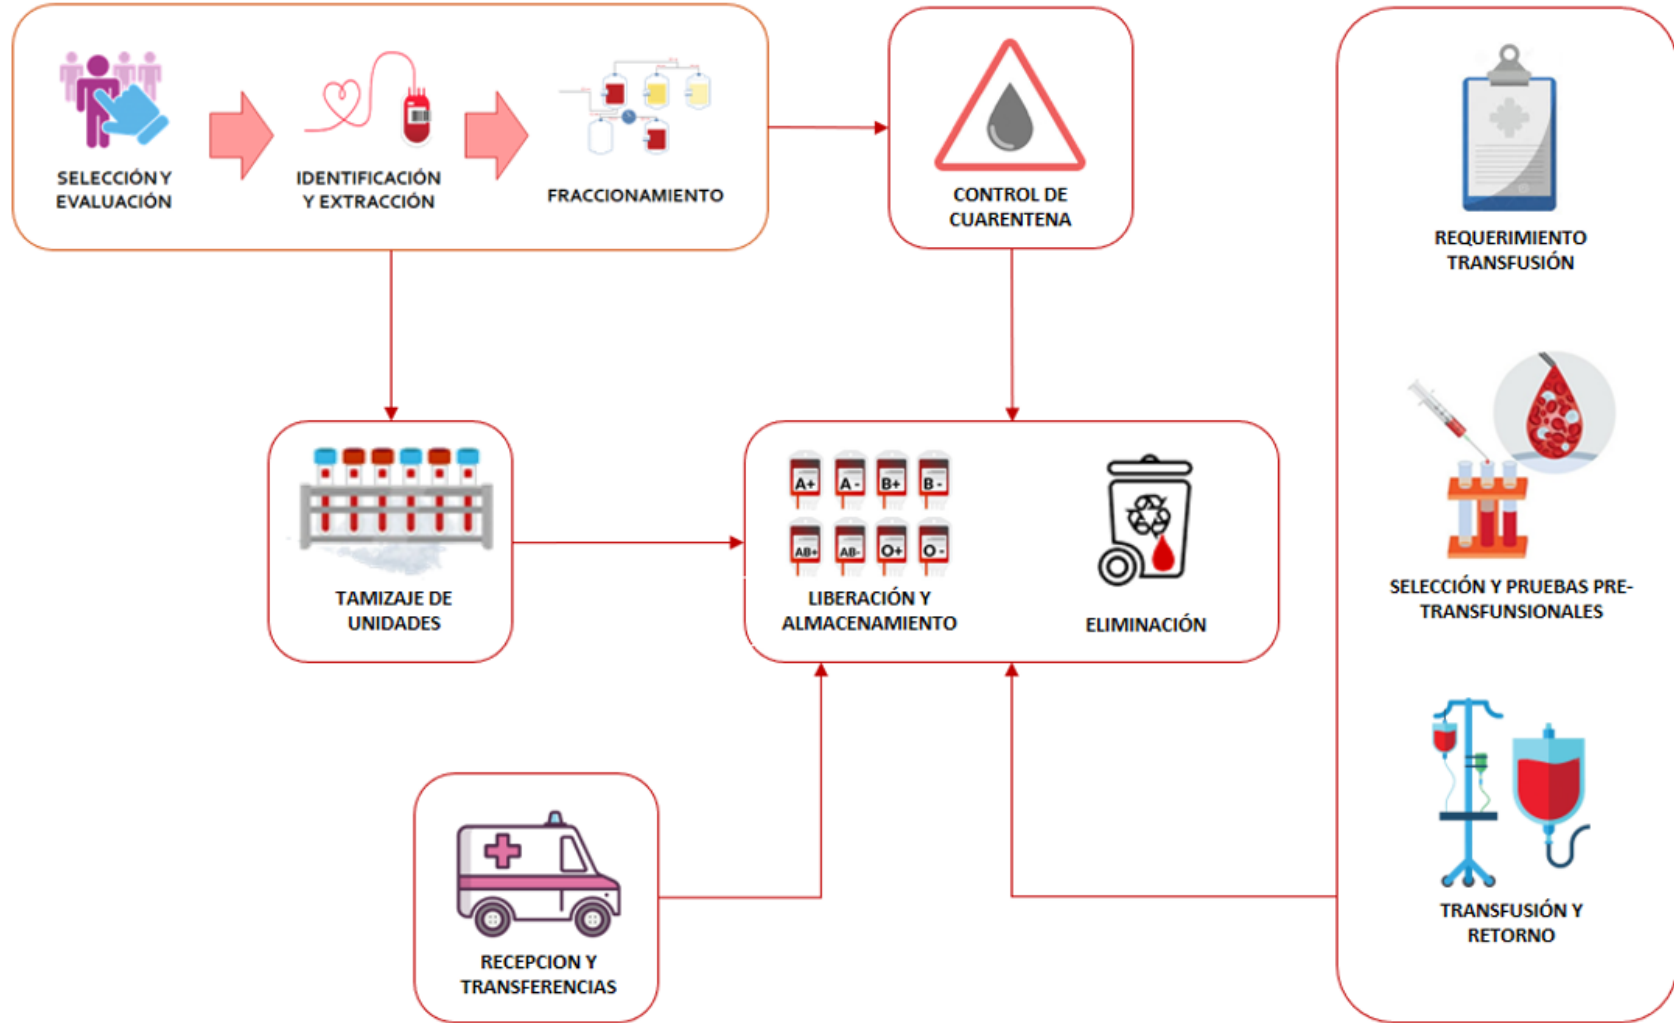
SELECCIÓN Y EVALUACIÓN

IDENTIFICACIÓN Y EXTRACCIÓN

FRACCIONAMIENTO

CONTROL DE CUARENTENA

REQUERIMIENTO TRANSFUSIÓN

TAMIZAJE DE UNIDADES

A+ A- B+ B-
AB+ AB- O+ O-

LIBERACIÓN Y ALMACENAMIENTO

ELIMINACIÓN

SELECCIÓN Y PRUEBAS PRE-TRANSFUSIONALES

RECEPCION Y TRANSFERENCIAS

TRANSFUSIÓN Y RETORNO